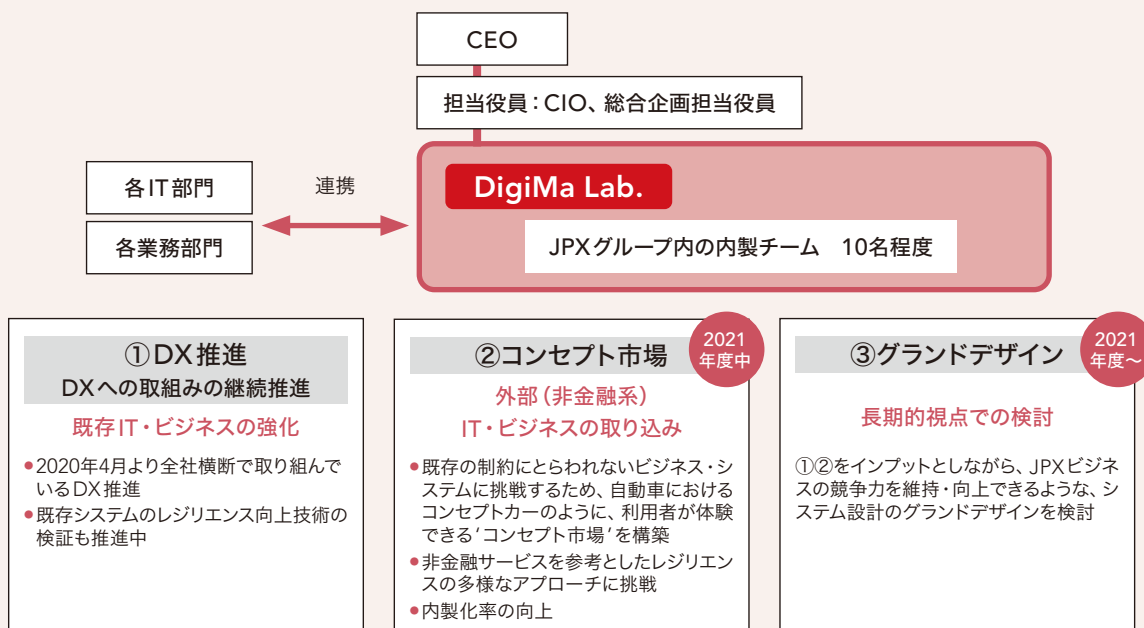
CEO

担当役員：CIO、総合企画担当役員

各IT部門

各業務部門

連携

DigiMa Lab.

JPXグループ内の内製チーム　10名程度

①DX推進
DXへの取組みの継続推進

既存IT・ビジネスの強化

• 2020年4月より全社横断で取り組んでいるDX推進
• 既存システムのレジリエンス向上技術の検証も推進中

②コンセプト市場

2021年度中

外部（非金融系）
IT・ビジネスの取り込み

• 既存の制約にとらわれないビジネス・システムに挑戦するため、自動車におけるコンセプトカーのように、利用者が体験できる'コンセプト市場'を構築
• 非金融サービスを参考としたレジリエンスの多様なアプローチに挑戦
• 内製化率の向上

③グランドデザイン

2021年度～

長期的視点での検討

①②をインプットとしながら、JPXビジネスの競争力を維持・向上できるような、システム設計のグランドデザインを検討